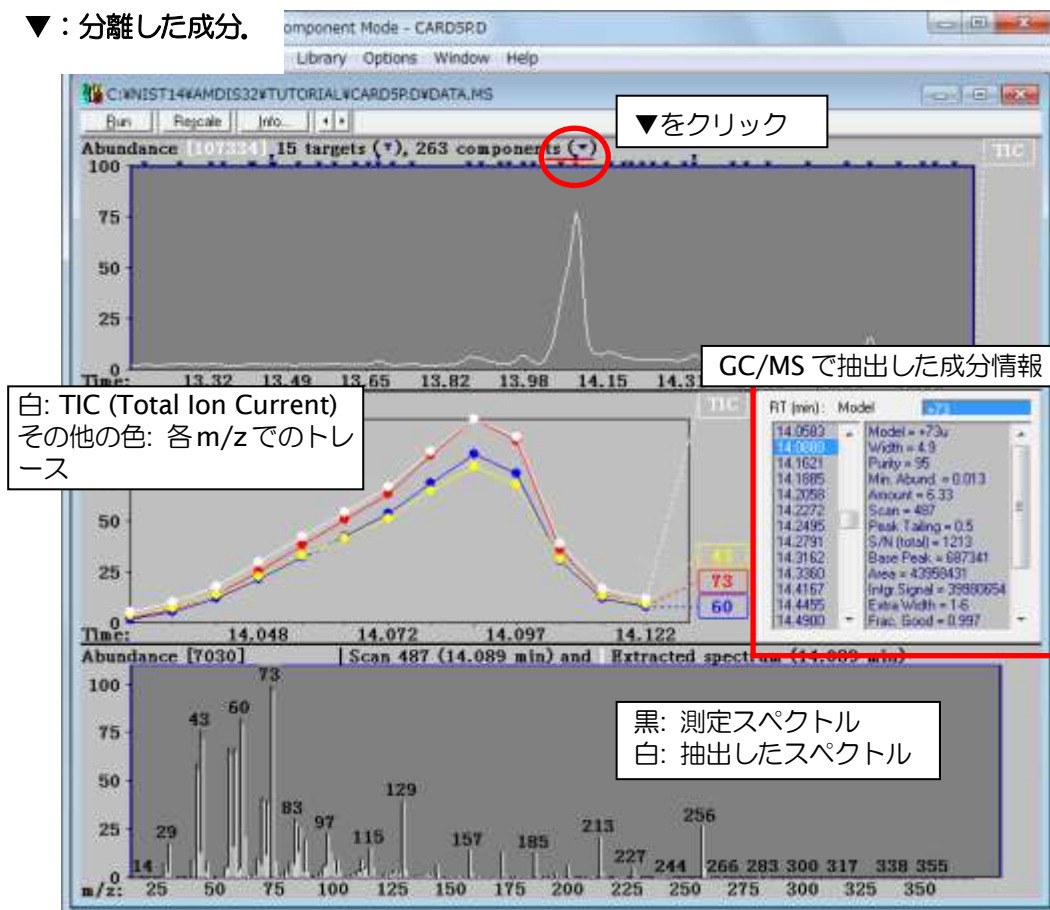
▼：分離した成分.

omponent Mode - CARD5P.D

Library Options Window Help

C:¥NIST14¥AMDIS32¥TUTORIAL¥CARD5P.D¥DATA.MS

Run Rescale Info...

▼をクリック

Abundance [107324] 15 targets (▼), 263 components (▼)

TIC

100
75
50
25
0

Time: 13.32 13.49 13.65 13.82 13.98 14.15 14.31

GC/MS で抽出した成分情報

白: TIC (Total Ion Current)
その他の色: 各m/zでのトレース

TIC

50
25
0

Time: 14.048 14.072 14.097 14.122

43
73
60

RT (min): Model +73

14.0583
14.0880
14.1621
14.1885
14.2058
14.2272
14.2495
14.2791
14.3162
14.3360
14.4167
14.4455
14.4900

Model = +73u
Width = 4.9
Purity = 95
Min. Abund. = 0.013
Amount = 6.33
Scan = 487
Peak Tailing = 0.5
S/N (total) = 1213
Base Peak = 687341
Area = 43958431
Intgr. Signal = 35980654
Extra Width = 1-6
Frac. Good = 0.997

Abundance [7030] Scan 487 (14.089 min) and Extracted spectrum (14.089 min)

黒: 測定スペクトル
白: 抽出したスペクトル

100
75
50
25
0

14 29 43 60 73 83 97 115 129 157 185 213 227 244 256 266 283 300 317 338 355

m/z: 25 50 75 100 125 150 175 200 225 250 275 300 325 350